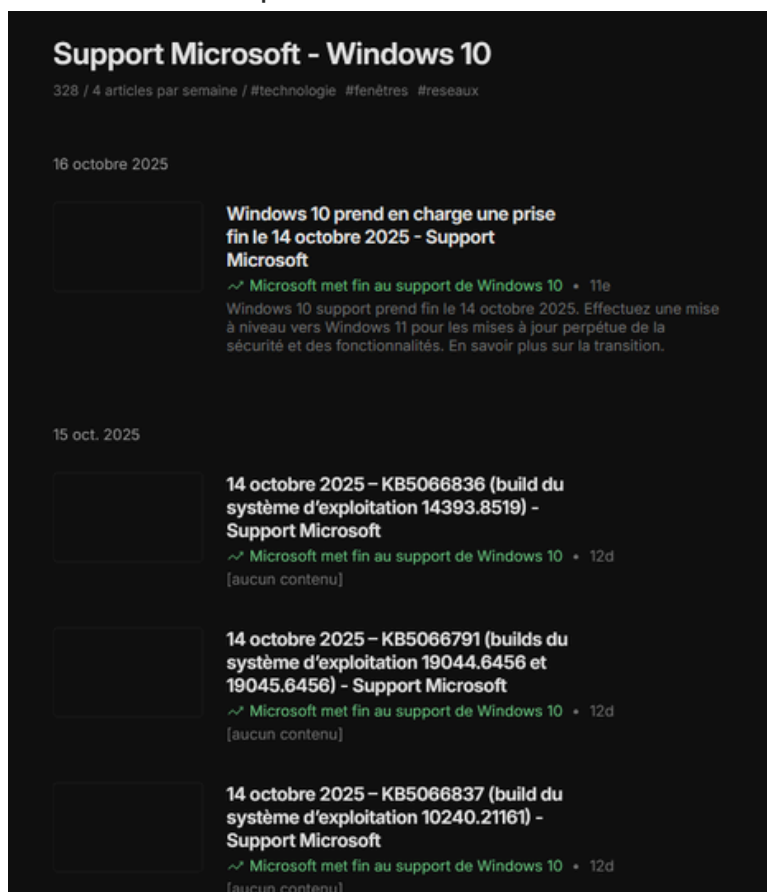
Support Microsoft - Windows 10

328 / 4 articles par semaine / #technologie #fenêtres #reseaux

16 octobre 2025

Windows 10 prend en charge une prise fin le 14 octobre 2025 - Support Microsoft

Microsoft met fin au support de Windows 10 • 11e

Windows 10 support prend fin le 14 octobre 2025. Effectuez une mise à niveau vers Windows 11 pour les mises à jour perpétue de la sécurité et des fonctionnalités. En savoir plus sur la transition.

15 oct. 2025

14 octobre 2025 – KB5066836 (build du système d'exploitation 14393.8519) - Support Microsoft

Microsoft met fin au support de Windows 10 • 12d

[aucun contenu]

14 octobre 2025 – KB5066791 (builds du système d'exploitation 19044.6456 et 19045.6456) - Support Microsoft

Microsoft met fin au support de Windows 10 • 12d

[aucun contenu]

14 octobre 2025 – KB5066837 (build du système d'exploitation 10240.21161) - Support Microsoft

Microsoft met fin au support de Windows 10 • 12d

[aucun contenu]